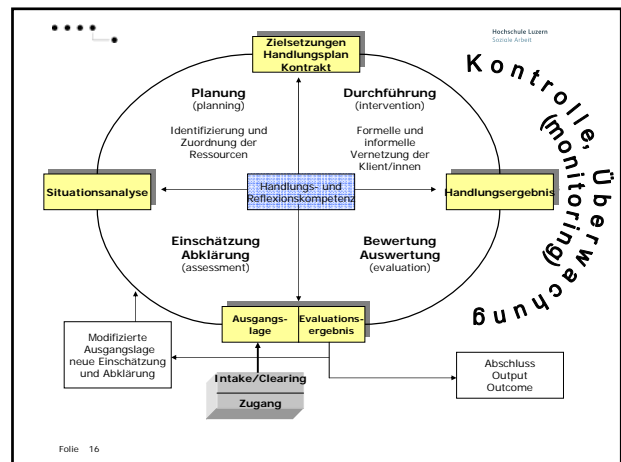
Hochschule Luzern
Soziale Arbeit

Zielsetzungen
Handlungsplan
Kontrakt

Kontrolle, Überwachung
(monitoring)

Planung
(planning)

Identifizierung und Zuordnung der Ressourcen

Durchführung
(intervention)

Formelle und informelle Vernetzung der Klient/innen

Situationsanalyse

Handlungs- und Reflexionskompetenz

Handlungsergebnis

Einschätzung
Abklärung
(assessment)

Bewertung
Auswertung
(evaluation)

Modifizierte Ausgangslage neue Einschätzung und Abklärung

Ausgangslage

Evaluationsergebnis

Intake/Clearing

Zugang

Abschluss
Output
Outcome

Folie 16